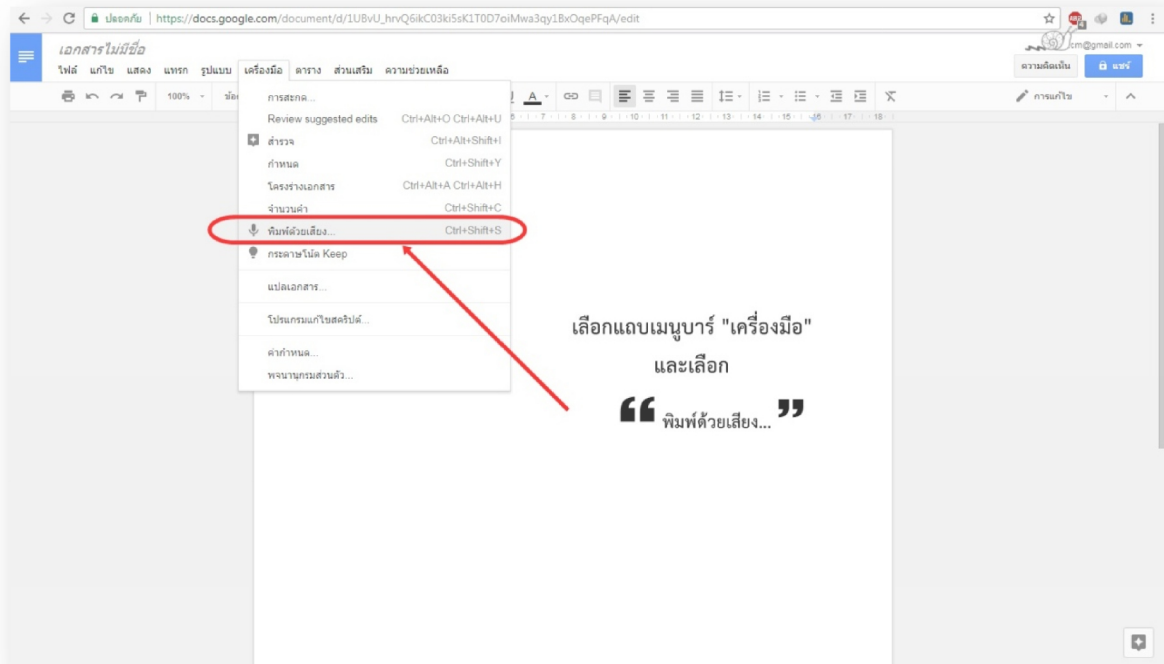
ปลอดภัย | https://docs.google.com/document/d/1UBvU_hrvQ6ikC03ki5sK1T0D7oiMwa3qy1BxOqePFqA/edit

เอกสารไม่มีชื่อ

ไฟล์ แก้ไข แสดง แทรก รูปแบบ เครื่องมือ ตาราง ส่วนเสริม ความช่วยเหลือ

cm@gmail.com

ความคิดเห็น

แชร์

100%

การแก้ไข

การสะกด...

Review suggested edits Ctrl+Alt+O Ctrl+Alt+U

สำรวจ Ctrl+Alt+Shift+I

กำหนด Ctrl+Shift+Y

โครงร่างเอกสาร Ctrl+Alt+A Ctrl+Alt+H

จำนวนคำ Ctrl+Shift+C

พิมพ์ด้วยเสียง... Ctrl+Shift+S

กระดาษโน้ต Keep

แปลเอกสาร...

โปรแกรมแก้ไขสคริปต์...

ค่ากำหนด...

พจนานุกรมส่วนตัว...

เลือกแถบเมนูบาร์ "เครื่องมือ"

และเลือก

“ พิมพ์ด้วยเสียง... ”